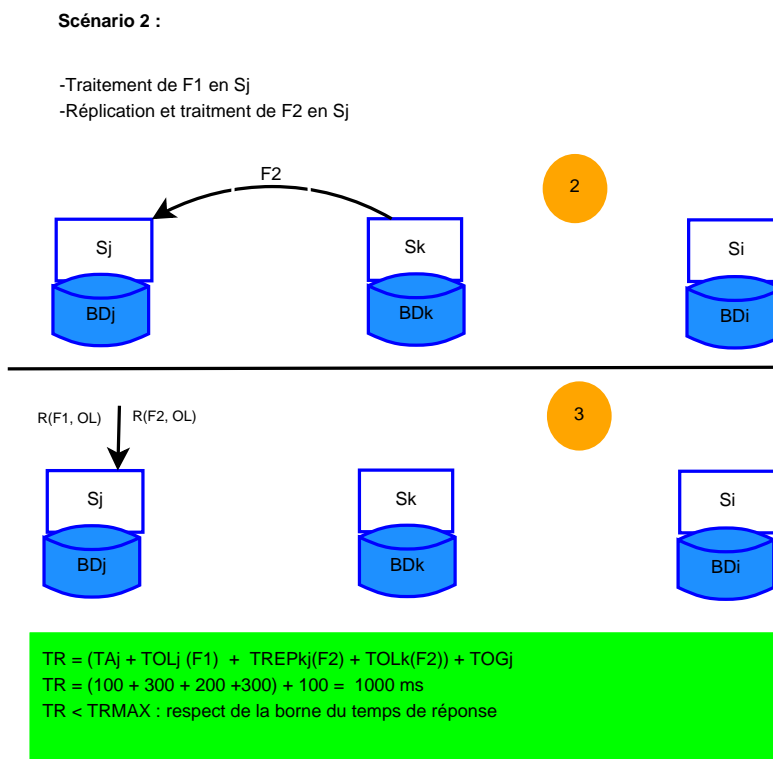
Scénario 2 :

-Traitement de F1 en Sj
-Réplication et traitment de F2 en Sj

F2

2

Sj

BDj

Sk

BDk

Si

BDi

R(F1, OL)

R(F2, OL)

3

Sj

BDj

Sk

BDk

Si

BDi

TR = (TAj + TOLj (F1) + TREPkj(F2) + TOLk(F2)) + TOGj
TR = (100 + 300 + 200 +300) + 100 = 1000 ms
TR < TRMAX : respect de la borne du temps de réponse